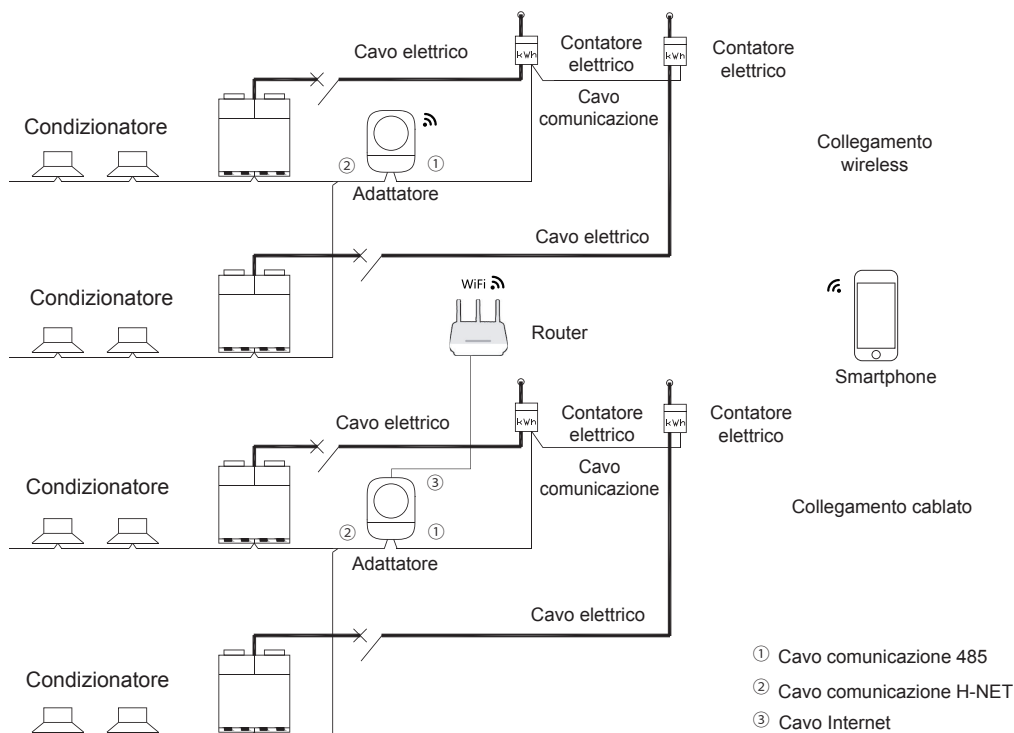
Cavo elettrico

kWh

Contatore elettrico

kWh

Contatore elettrico

Cavo comunicazione

Condizionatore

② ①

Adattatore

Collegamento wireless

Cavo elettrico

Condizionatore

WiFi

Router

Smartphone

Cavo elettrico

kWh

Contatore elettrico

kWh

Contatore elettrico

Cavo comunicazione

③

Condizionatore

② ①

Adattatore

Collegamento cablato

Cavo elettrico

Condizionatore

① Cavo comunicazione 485

② Cavo comunicazione H-NET

③ Cavo Internet